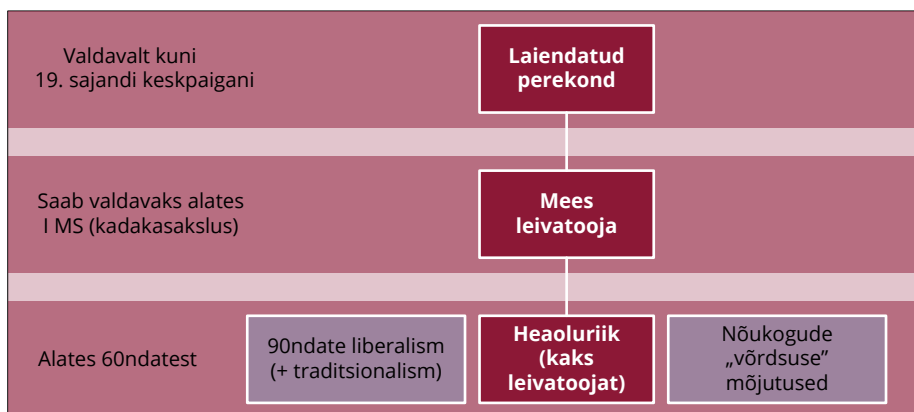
Valdavalt kuni 19. sajandi keskpaigani

Laiendatud perekond

Saab valdavaks alates I MS (kadakasakslus)

Mees leivatooja

Alates 60ndatest

90ndate liberalism (+ traditsionalism)

Heaoluriik (kaks leivatoojat)

Nõukogude „võrdsuse" mõjutused